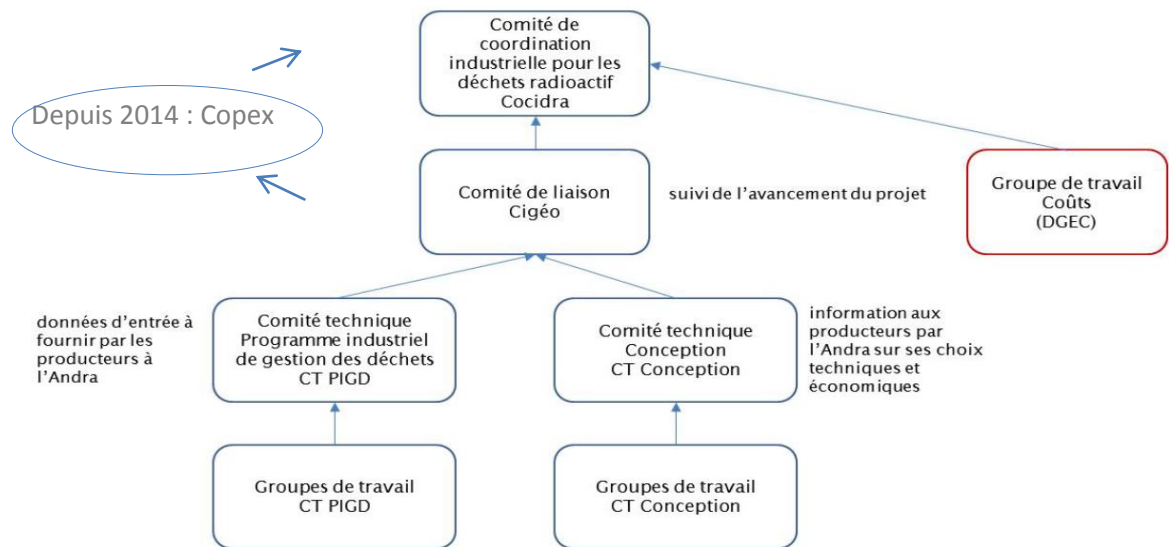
Comité de coordination industrielle pour les déchets radioactif Cocidra

Depuis 2014 : Copex

Comité de liaison Cigéo

suivi de l'avancement du projet

Groupe de travail Coûts (DGEC)

données d'entrée à fournir par les producteurs à l'Andra

Comité technique Programme industriel de gestion des déchets CT PIGD

Comité technique Conception CT Conception

information aux producteurs par l'Andra sur ses choix techniques et économiques

Groupes de travail CT PIGD

Groupes de travail CT Conception